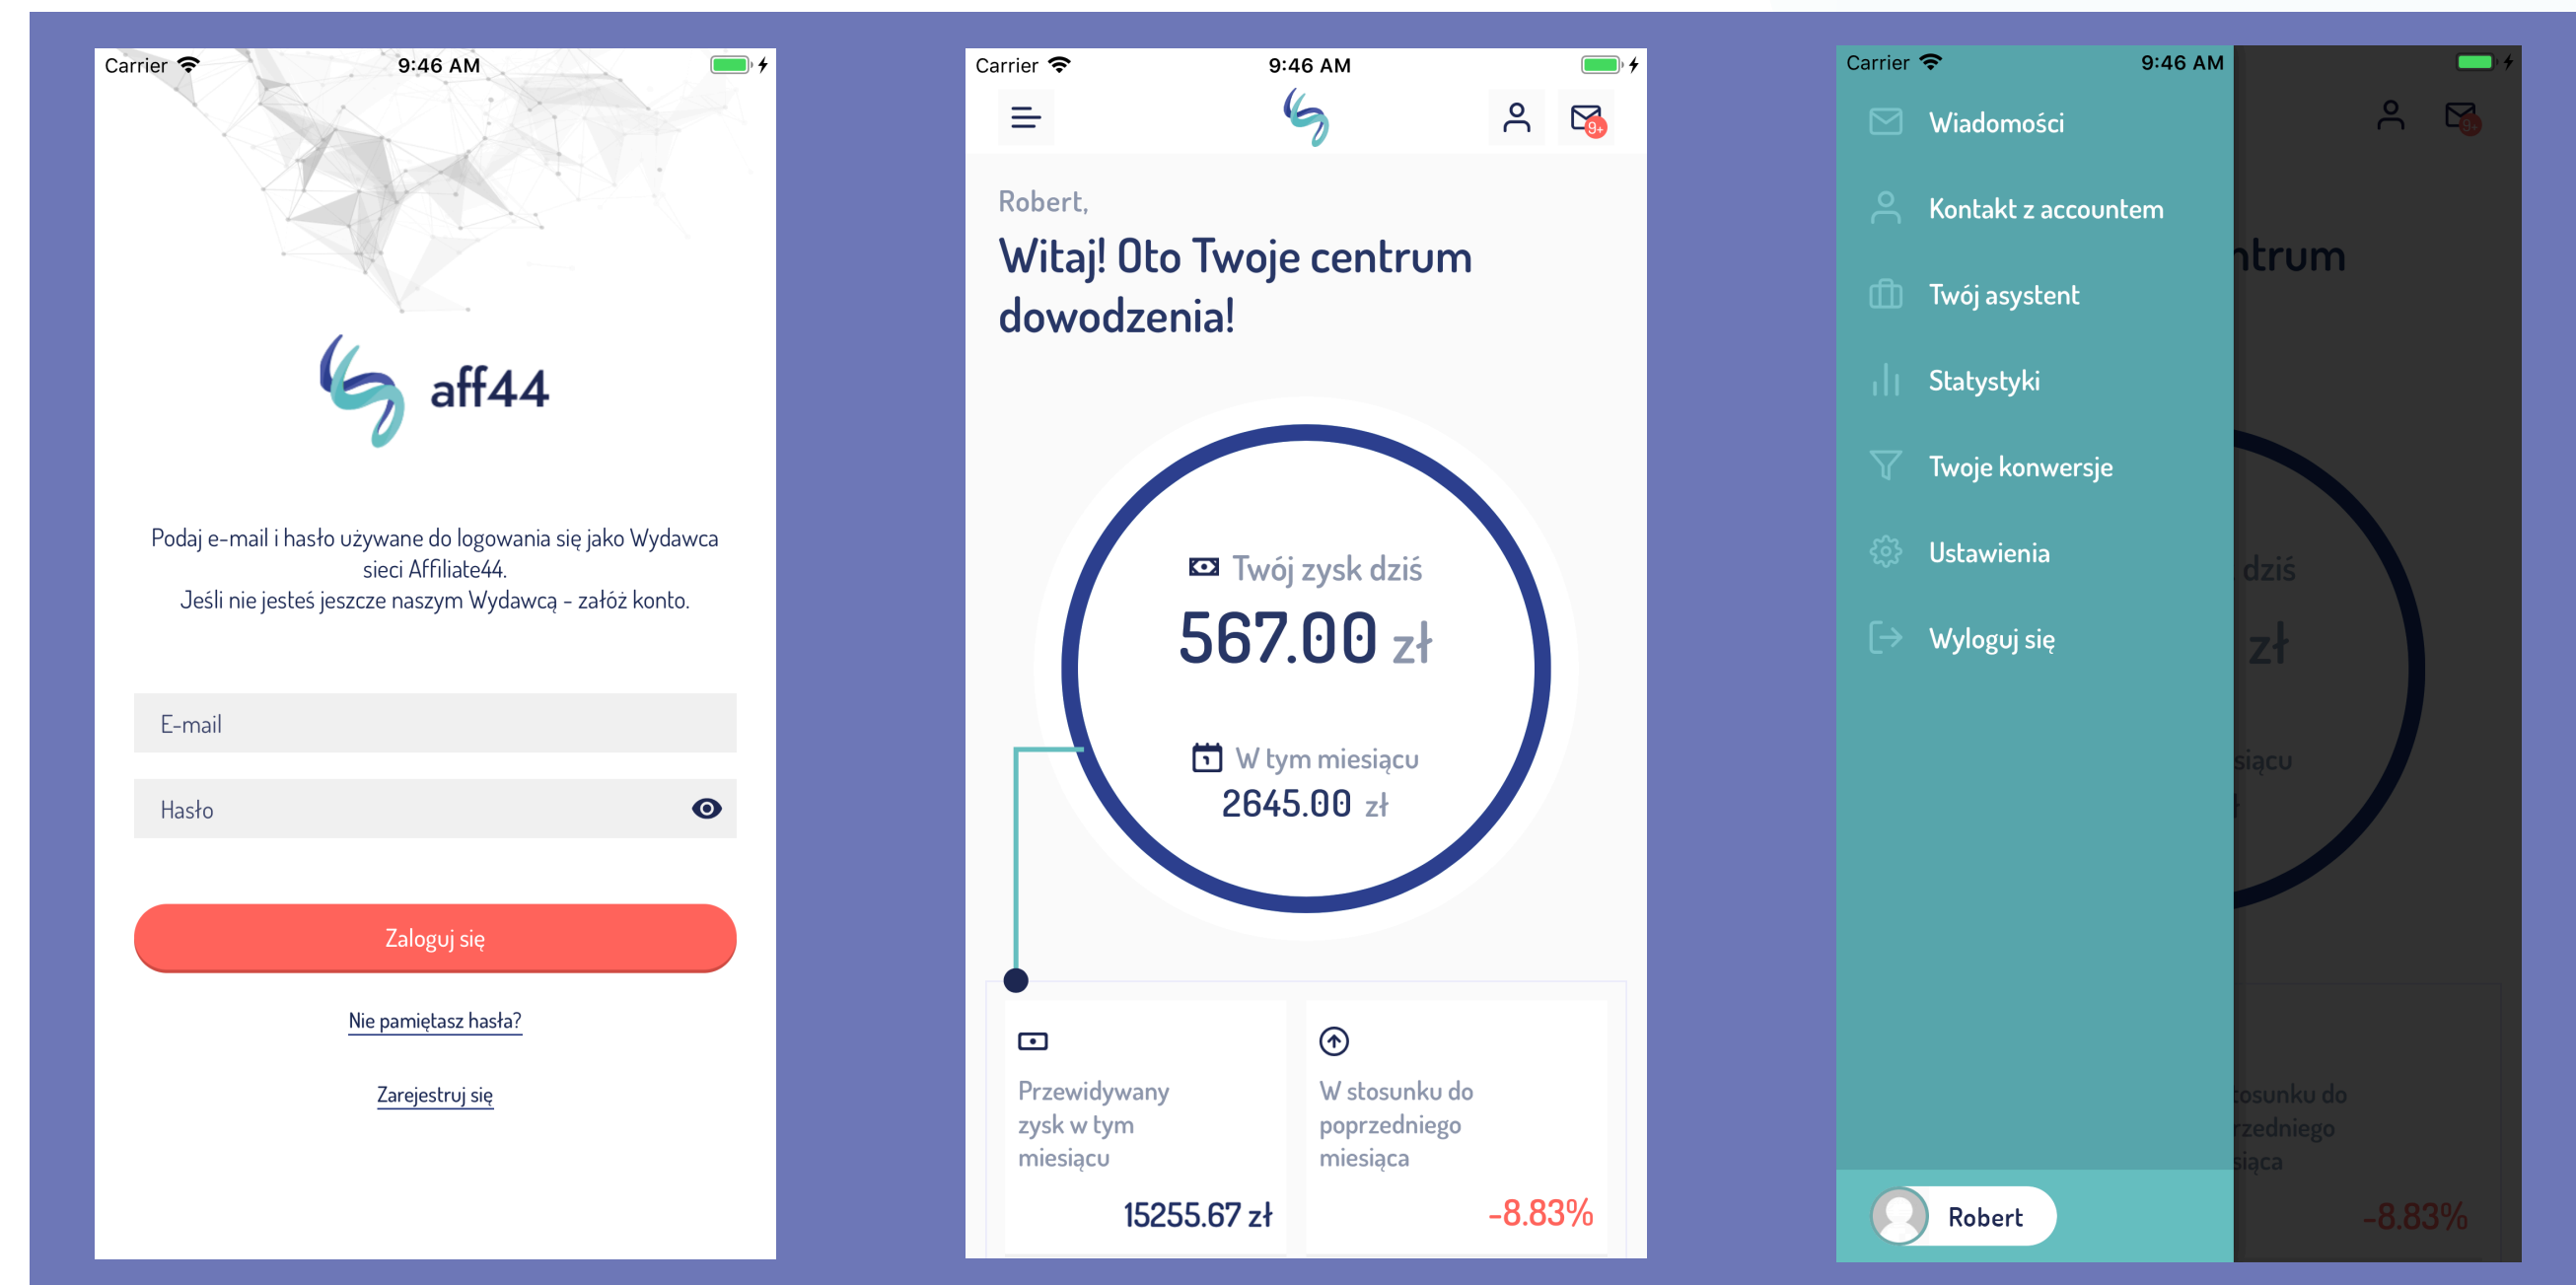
Carrier 9:46 AM

aff44

Podaj e-mail i hasło używane do logowania się jako Wydawca sieci Affiliate44.
Jeśli nie jesteś jeszcze naszym Wydawcą - załóż konto.

E-mail

Hasło

Zaloguj się

Nie pamiętasz hasła?

Zarejestruj się

Carrier 9:46 AM

9+

Robert,

Witaj! Oto Twoje centrum dowodzenia!

Twój zysk dziś

567.00 zł

W tym miesiącu

2645.00 zł

Przewidywany zysk w tym miesiącu

15255.67 zł

W stosunku do poprzedniego miesiąca

-8.83%

Carrier 9:46 AM

Wiadomości

Kontakt z accountem

Twój asystent

Statystyki

Twoje konwersje

Ustawienia

Wyloguj się

Robert

ntrum

dziś

zł

siącu

osunku do
rzedniego
siąca

-8.83%